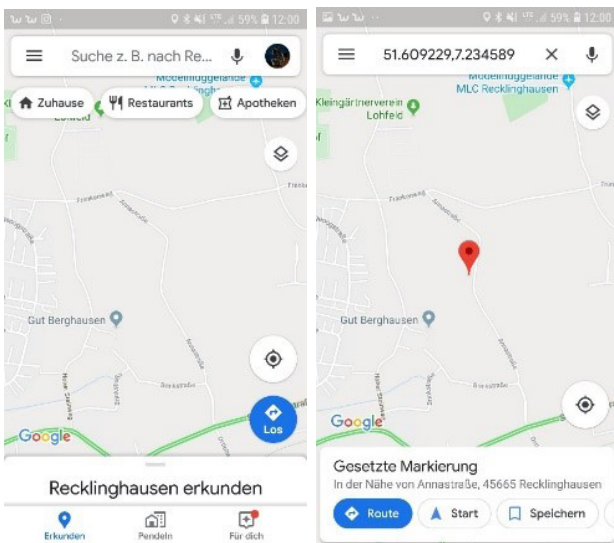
59% 12:00

Suche z. B. nach Re...

Zuhause

Restaurants

Apotheken

Gut Berghausen

Google

Los

Recklinghausen erkunden

Erkunden

Pendeln

Für dich

59% 12:00

51.609229,7.234589

Modellfluggelände MLC Recklinghausen

Kleingärtnerverein Lohfeld

Gut Berghausen

Google

Gesetzte Markierung

In der Nähe von Annastraße, 45665 Recklinghausen

Route

Start

Speichern